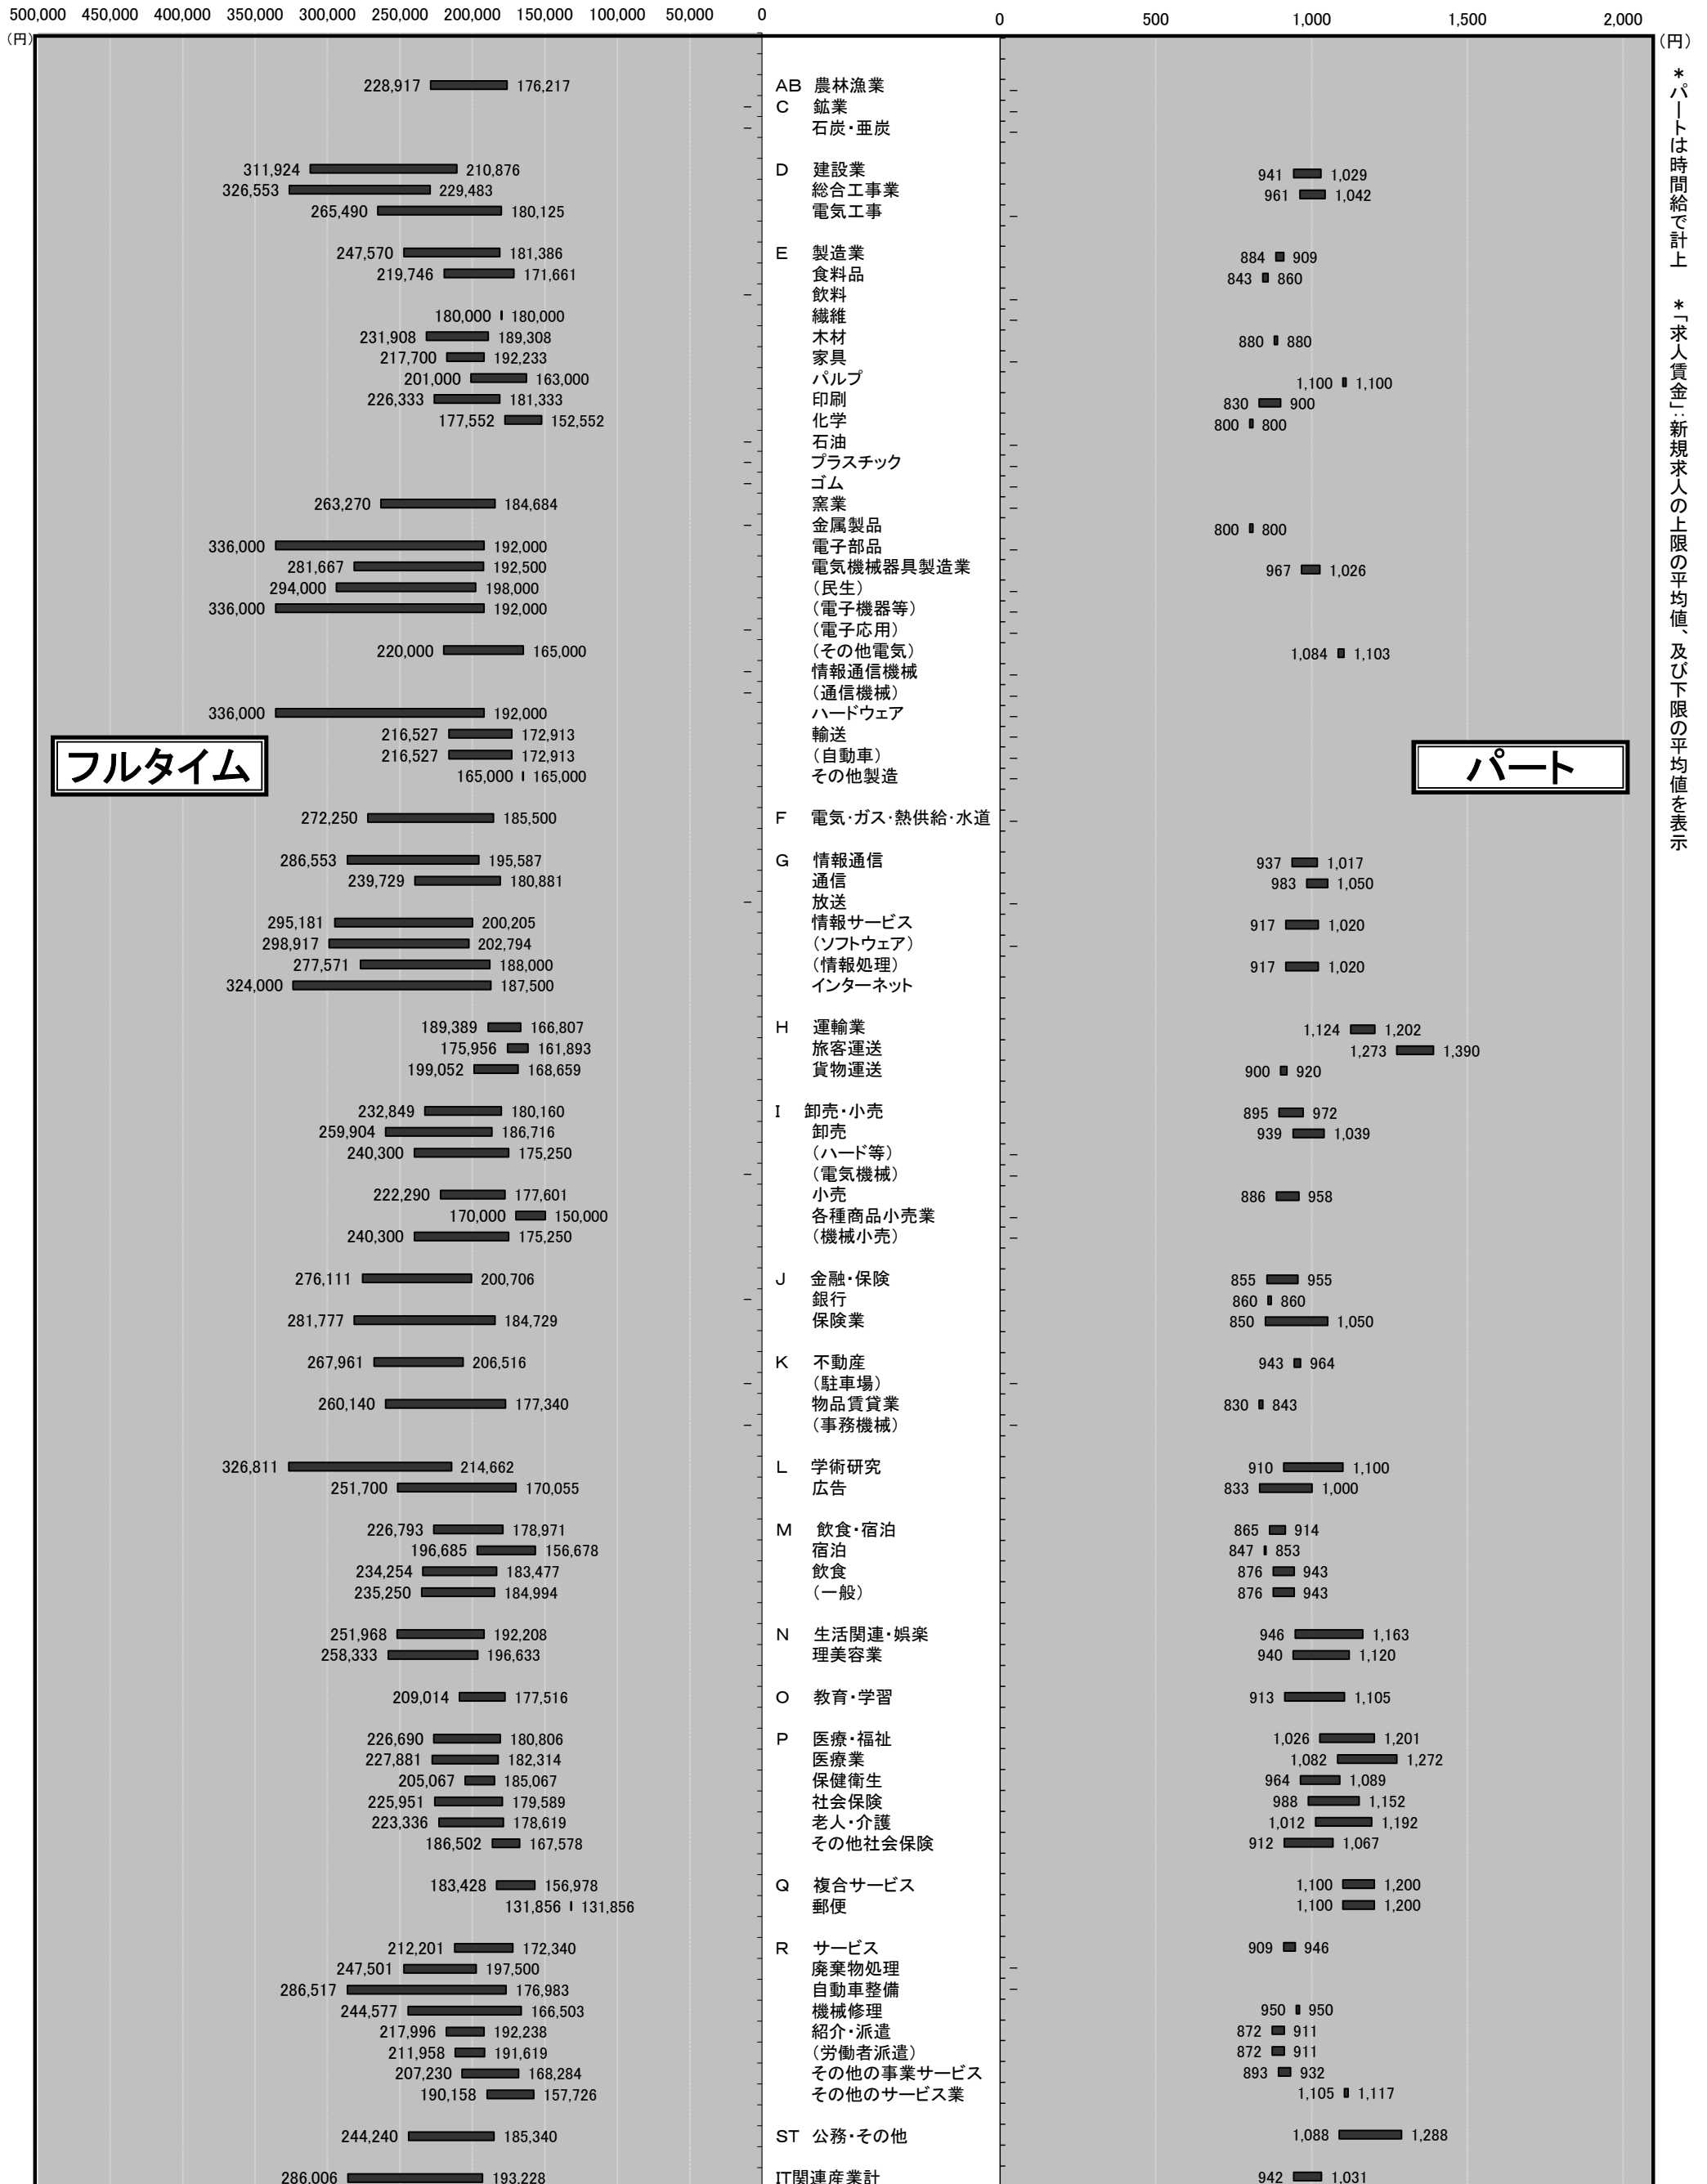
500,000 450,000 400,000 350,000 300,000 250,000 200,000 150,000 100,000 50,000 0
(円)

0 500 1,000 1,500 2,000
(円)

＊パートは時間給で計上　＊「求人賃金」:新規求人の上限の平均値、及び下限の平均値を表示

フルタイム

パート

| フルタイム上限 | フルタイム下限 | 産業 | パート下限 | パート上限 |
|---|---|---|---|---|
| 228,917 | 176,217 | AB 農林漁業 | | |
| | | C 鉱業 | | |
| | | 石炭・亜炭 | | |
| 311,924 | 210,876 | D 建設業 | 941 | 1,029 |
| 326,553 | 229,483 | 総合工事業 | 961 | 1,042 |
| 265,490 | 180,125 | 電気工事 | | |
| 247,570 | 181,386 | E 製造業 | 884 | 909 |
| 219,746 | 171,661 | 食料品 | 843 | 860 |
| | | 飲料 | | |
| 180,000 | 180,000 | 繊維 | | |
| 231,908 | 189,308 | 木材 | 880 | 880 |
| 217,700 | 192,233 | 家具 | | |
| 201,000 | 163,000 | パルプ | 1,100 | 1,100 |
| 226,333 | 181,333 | 印刷 | 830 | 900 |
| 177,552 | 152,552 | 化学 | 800 | 800 |
| | | 石油 | | |
| | | プラスチック | | |
| | | ゴム | | |
| 263,270 | 184,684 | 窯業 | | |
| | | 金属製品 | 800 | 800 |
| 336,000 | 192,000 | 電子部品 | | |
| 281,667 | 192,500 | 電気機械器具製造業 | 967 | 1,026 |
| 294,000 | 198,000 | (民生) | | |
| 336,000 | 192,000 | (電子機器等) | | |
| | | (電子応用) | | |
| 220,000 | 165,000 | (その他電気) | 1,084 | 1,103 |
| | | 情報通信機械 | | |
| | | (通信機械) | | |
| 336,000 | 192,000 | ハードウェア | | |
| 216,527 | 172,913 | 輸送 | | |
| 216,527 | 172,913 | (自動車) | | |
| 165,000 | 165,000 | その他製造 | | |
| 272,250 | 185,500 | F 電気・ガス・熱供給・水道 | | |
| 286,553 | 195,587 | G 情報通信 | 937 | 1,017 |
| 239,729 | 180,881 | 通信 | 983 | 1,050 |
| | | 放送 | | |
| 295,181 | 200,205 | 情報サービス | 917 | 1,020 |
| 298,917 | 202,794 | (ソフトウェア) | | |
| 277,571 | 188,000 | (情報処理) | 917 | 1,020 |
| 324,000 | 187,500 | インターネット | | |
| 189,389 | 166,807 | H 運輸業 | 1,124 | 1,202 |
| 175,956 | 161,893 | 旅客運送 | 1,273 | 1,390 |
| 199,052 | 168,659 | 貨物運送 | 900 | 920 |
| 232,849 | 180,160 | I 卸売・小売 | 895 | 972 |
| 259,904 | 186,716 | 卸売 | 939 | 1,039 |
| 240,300 | 175,250 | (ハード等) | | |
| | | (電気機械) | | |
| 222,290 | 177,601 | 小売 | 886 | 958 |
| 170,000 | 150,000 | 各種商品小売業 | | |
| 240,300 | 175,250 | (機械小売) | | |
| 276,111 | 200,706 | J 金融・保険 | 855 | 955 |
| | | 銀行 | 860 | 860 |
| 281,777 | 184,729 | 保険業 | 850 | 1,050 |
| 267,961 | 206,516 | K 不動産 | 943 | 964 |
| | | (駐車場) | | |
| 260,140 | 177,340 | 物品賃貸業 | 830 | 843 |
| | | (事務機械) | | |
| 326,811 | 214,662 | L 学術研究 | 910 | 1,100 |
| 251,700 | 170,055 | 広告 | 833 | 1,000 |
| 226,793 | 178,971 | M 飲食・宿泊 | 865 | 914 |
| 196,685 | 156,678 | 宿泊 | 847 | 853 |
| 234,254 | 183,477 | 飲食 | 876 | 943 |
| 235,250 | 184,994 | (一般) | 876 | 943 |
| 251,968 | 192,208 | N 生活関連・娯楽 | 946 | 1,163 |
| 258,333 | 196,633 | 理美容業 | 940 | 1,120 |
| 209,014 | 177,516 | O 教育・学習 | 913 | 1,105 |
| 226,690 | 180,806 | P 医療・福祉 | 1,026 | 1,201 |
| 227,881 | 182,314 | 医療業 | 1,082 | 1,272 |
| 205,067 | 185,067 | 保健衛生 | 964 | 1,089 |
| 225,951 | 179,589 | 社会保険 | 988 | 1,152 |
| 223,336 | 178,619 | 老人・介護 | 1,012 | 1,192 |
| 186,502 | 167,578 | その他社会保険 | 912 | 1,067 |
| 183,428 | 156,978 | Q 複合サービス | 1,100 | 1,200 |
| 131,856 | 131,856 | 郵便 | 1,100 | 1,200 |
| 212,201 | 172,340 | R サービス | 909 | 946 |
| 247,501 | 197,500 | 廃棄物処理 | | |
| 286,517 | 176,983 | 自動車整備 | | |
| 244,577 | 166,503 | 機械修理 | 950 | 950 |
| 217,996 | 192,238 | 紹介・派遣 | 872 | 911 |
| 211,958 | 191,619 | (労働者派遣) | 872 | 911 |
| 207,230 | 168,284 | その他の事業サービス | 893 | 932 |
| 190,158 | 157,726 | その他のサービス業 | 1,105 | 1,117 |
| 244,240 | 185,340 | ST 公務・その他 | 1,088 | 1,288 |
| 286,006 | 193,228 | IT関連産業計 | 942 | 1,031 |